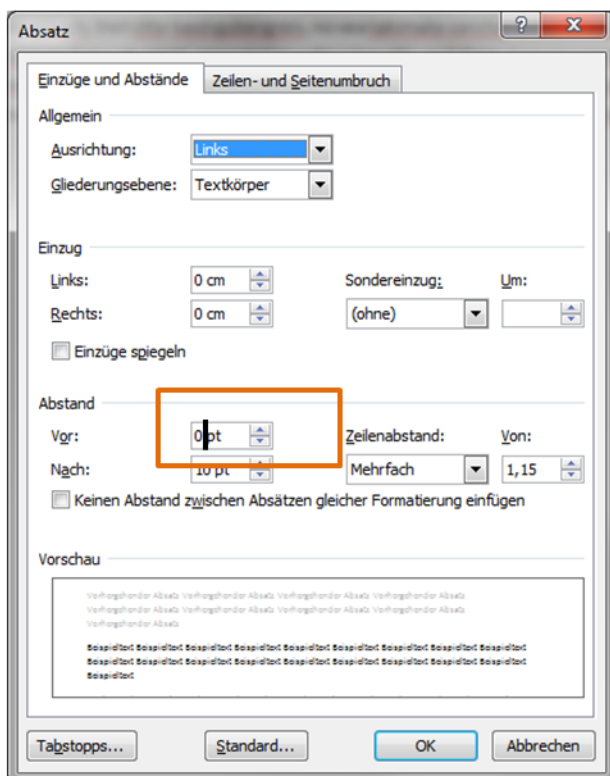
Absatz

?

X

Einzüge und Abstände

Zeilen- und Seitenumbruch

Allgemein

Ausrichtung: Links

Gliederungsebene: Textkörper

Einzug

Links: 0 cm

Rechts: 0 cm

Sondereinzug:

Um:

(ohne)

Einzüge spiegeln

Abstand

Vor: 0 pt

Nach: 10 pt

Zeilenabstand:

Von:

Mehrfach

1,15

Keinen Abstand zwischen Absätzen gleicher Formatierung einfügen

Vorschau

Vorhergehender Absatz Vorhergehender Absatz Vorhergehender Absatz Vorhergehender Absatz Vorhergehender Absatz Vorhergehender Absatz Vorhergehender Absatz Vorhergehender Absatz Vorhergehender Absatz Vorhergehender Absatz Vorhergehender Absatz

Beispieltext Beispieltext Beispieltext Beispieltext Beispieltext Beispieltext Beispieltext Beispieltext Beispieltext Beispieltext Beispieltext Beispieltext Beispieltext Beispieltext Beispieltext Beispieltext Beispieltext Beispieltext Beispieltext

Tabstopps...

Standard...

OK

Abbrechen